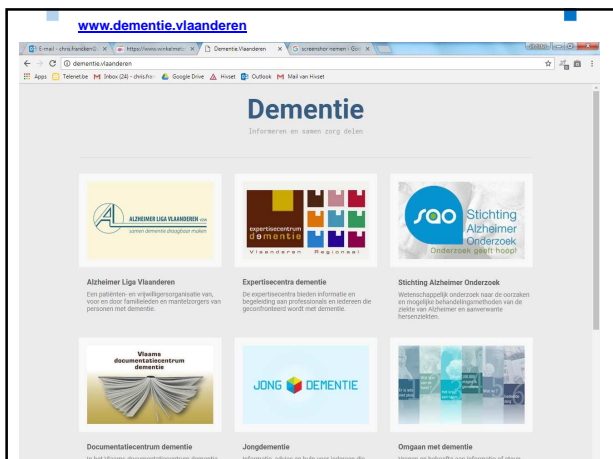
www.dementie.vlaanderen

E-mail - chris.francken@ ×
https://www.winkelmeter ×
Dementie.Vlaanderen ×
screenshot nemen - Goo ×

dementie.vlaanderen

Apps
Telenet.be
Inbox (24) - chris.fra
Google Drive
Hivset
Outlook
Mail van Hivset

Dementie

Informeren en samen zorg delen

ALZHEIMER LIGA VLAANDEREN vzw
samen dementie draagbaar maken

expertisecentrum
dementie
Vlaanderen Regionaal

sao
Stichting
Alzheimer
Onderzoek
Onderzoek geeft hoop!

Alzheimer Liga Vlaanderen
Een patiënten- en vrijwilligersorganisatie van, voor en door familieleden en mantelzorgers van personen met dementie.

Expertisecentra dementie
De expertisecentra bieden informatie en begeleiding aan professionals en iedereen die geconfronteerd wordt met dementie.

Stichting Alzheimer Onderzoek
Wetenschappelijk onderzoek naar de oorzaken en mogelijke behandelingsmethoden van de ziekte van Alzheimer en aanverwante hersenziekten.

Vlaams
documentatiecentrum
dementie

JONG DEMENTIE

Documentatiecentrum dementie
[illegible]

Jongdementie
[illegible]

Omgaan met dementie
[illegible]